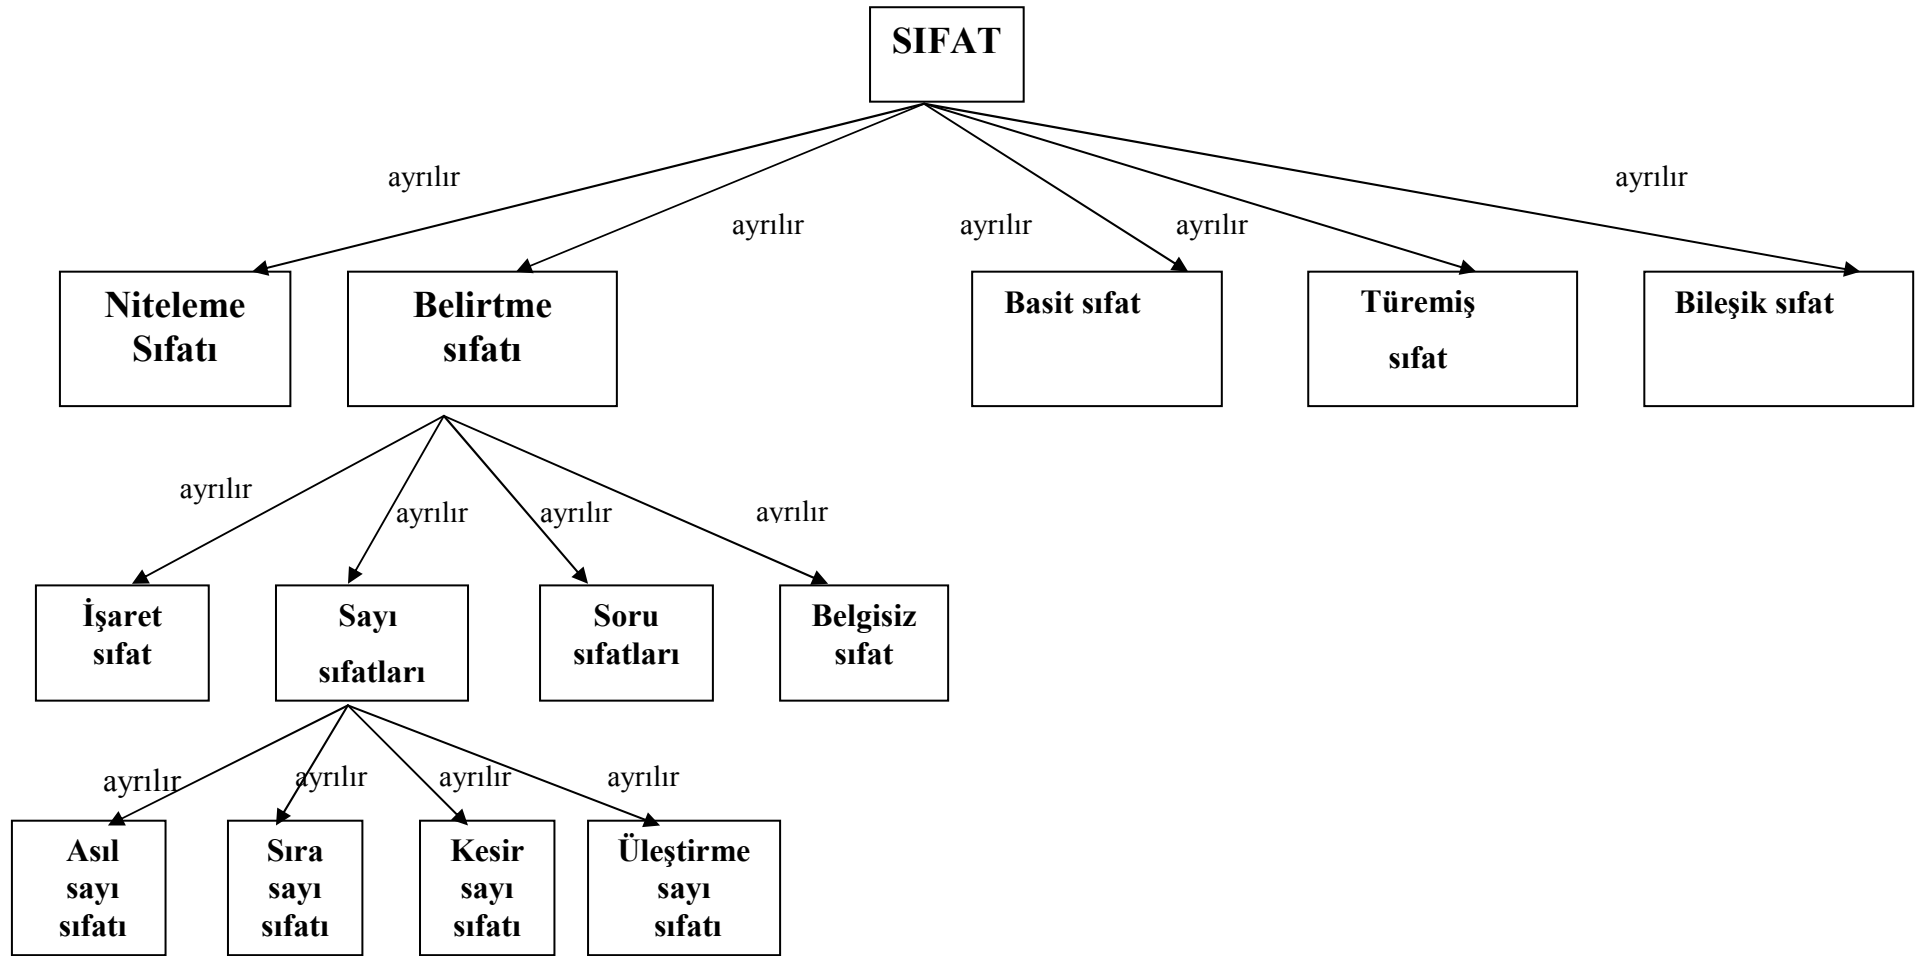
SIFAT

ayrılır
ayrılır
ayrılır
ayrılır
ayrılır

Niteleme Sıfatı
Belirtme sıfatı
Basit sıfat
Türemiş sıfat
Bileşik sıfat

ayrılır
ayrılır
ayrılır
ayrılır

İşaret sıfat
Sayı sıfatları
Soru sıfatları
Belgisiz sıfat

ayrılır
ayrılır
ayrılır
ayrılır

Asıl sayı sıfatı
Sıra sayı sıfatı
Kesir sayı sıfatı
Üleştirme sayı sıfatı